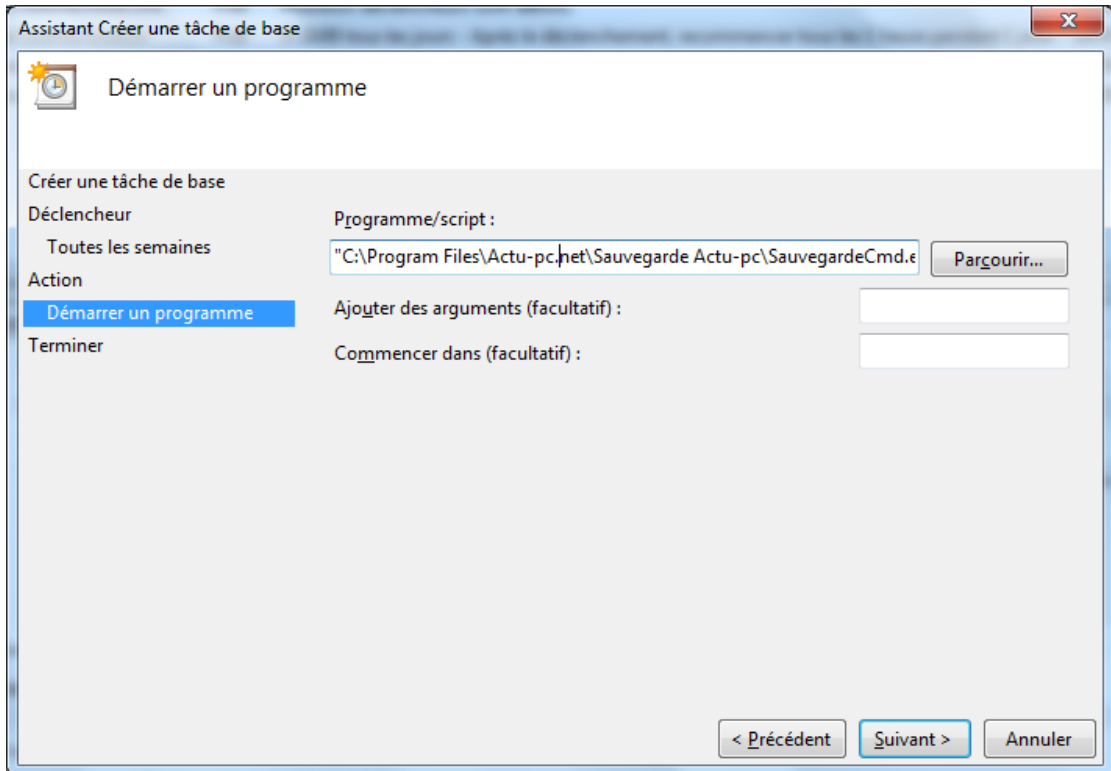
Assistant Créer une tâche de base

Démarrer un programme

Créer une tâche de base
Déclencheur
Toutes les semaines
Action
Démarrer un programme
Terminer

Programme/script :
"C:\Program Files\Actu-pc.net\Sauvegarde Actu-pc\SauvegardeCmd.e
Parcourir...
Ajouter des arguments (facultatif) :
Commencer dans (facultatif) :

< Précédent
Suivant >
Annuler